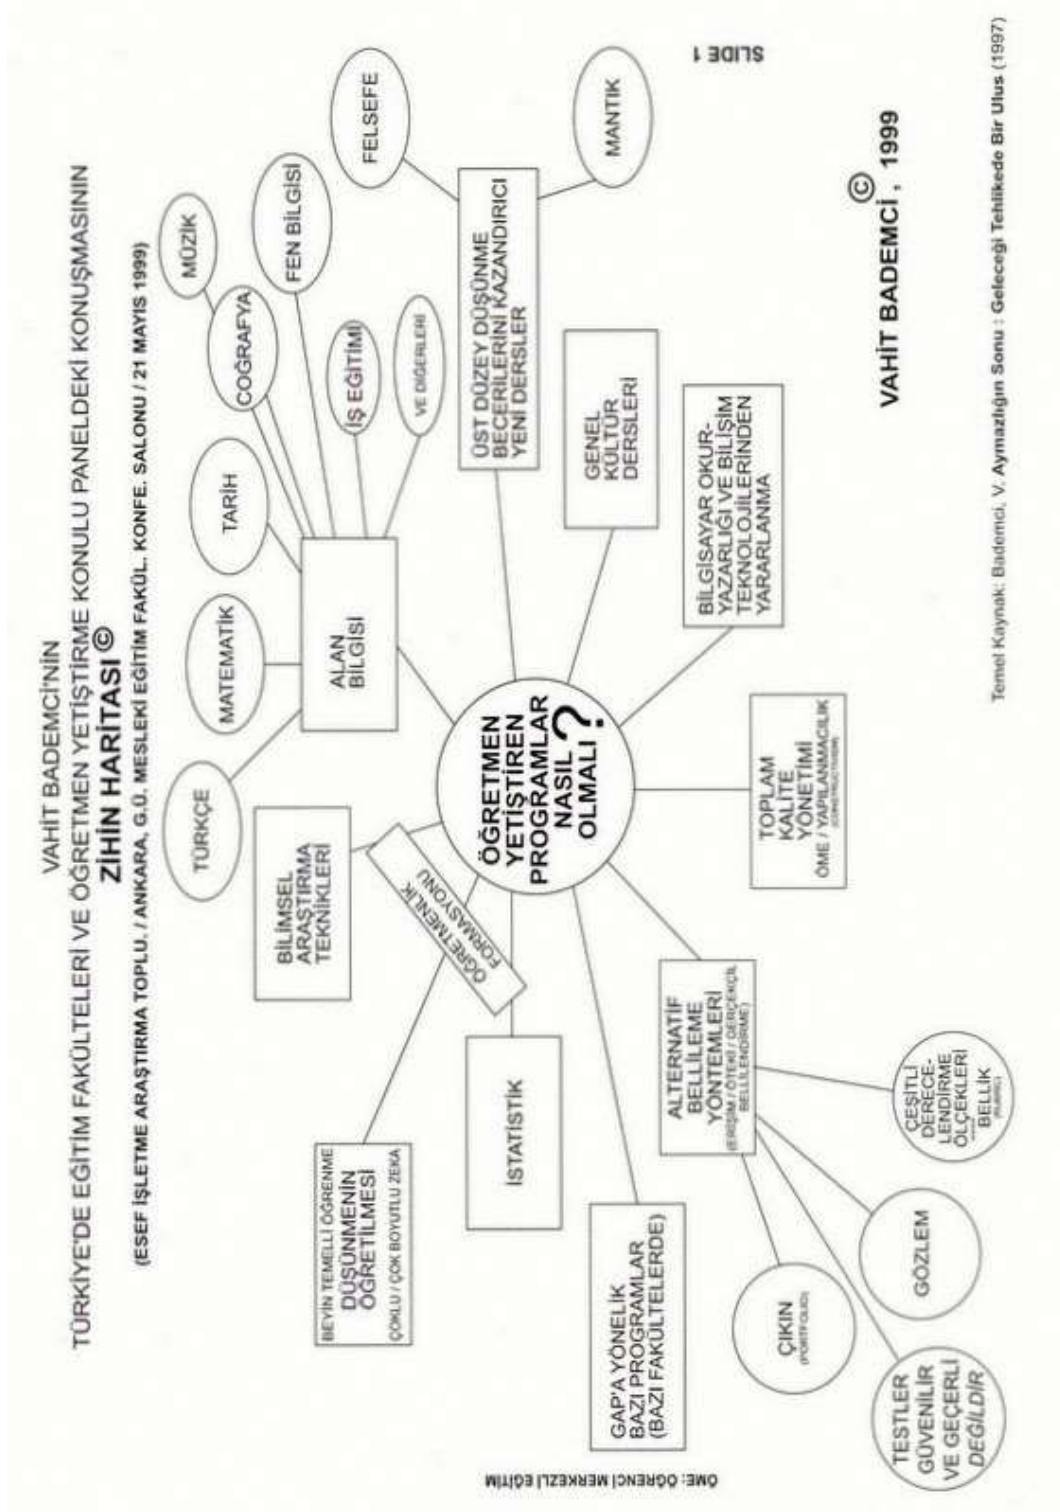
VAHİT BADEMCİ'NİN
TÜRKİYE'DE EĞİTİM FAKÜLTELERİ VE ÖĞRETMEN YETİŞTİRME KONULU PANELDEKİ KONUŞMASININ
ZİHİN HARİTASI ©
(ESEF İŞLETME ARAŞTIRMA TOPLU. / ANKARA, G.Ü. MESLEKİ EĞİTİM FAKÜL. KONFE. SALONU / 21 MAYIS 1999)

ÖĞRETMEN YETİŞTİREN PROGRAMLAR NASIL OLMALI ?

ALAN BİLGİSİ

TÜRKÇE

MATEMATİK

TARİH

COĞRAFYA

MÜZİK

FEN BİLGİSİ

İŞ EĞİTİMİ

VE DİĞERLERİ

ÜST DÜZEY DÜŞÜNME BECERİLERİNİ KAZANDIRICI YENİ DERSLER

FELSEFE

MANTIK

GENEL KÜLTÜR DERSLERİ

BİLGİSAYAR OKUR-YAZARLIĞI VE BİLİŞİM TEKNOLOJİLERİNDEN YARARLANMA

TOPLAM KALİTE YÖNETİMİ
ÖME / YAPILANMACILIK (CONSTRUCTIVISM)

ALTERNATİF BELLİLEME YÖNTEMLERİ
(ERİŞİM / ÖTEKİ / GERÇEKÇİL BELLİLENDİRME)

ÇEŞİTLİ DERECE-LENDİRME ÖLÇEKLERİ
BELLİK (RUBRIC)

GÖZLEM

ÇIKIN (PORTFOLIO)

TESTLER GÜVENİLİR VE GEÇERLİ DEĞİLDİR

GAP'A YÖNELİK BAZI PROGRAMLAR (BAZI FAKÜLTELERDE)

İSTATİSTİK

BEYİN TEMELLİ ÖĞRENME
DÜŞÜNMENİN ÖĞRETİLMESİ
ÇOKLU / ÇOK BOYUTLU ZEKA

ÖĞRETMENLİK FORMASYONU

BİLİMSEL ARAŞTIRMA TEKNİKLERİ

VAHİT BADEMCİ ©, 1999

SLIDE 1

Temel Kaynak: Bademci, V. Aymazlığın Sonu : Geleceği Tehlikede Bir Ulus (1997)

ÖME: ÖĞRENCİ MERKEZLİ EĞİTİM